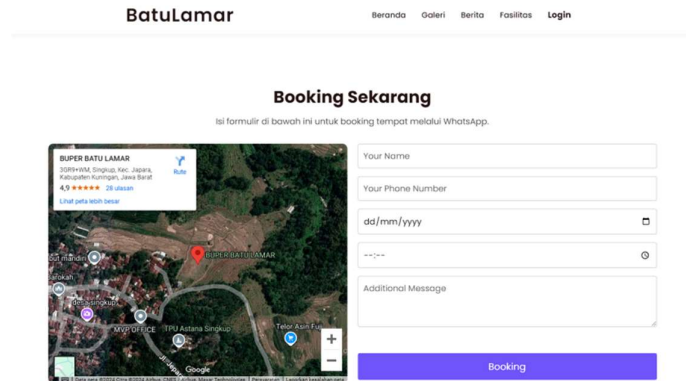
BatuLamar

Beranda Galeri Berita Fasilitas Login

Booking Sekarang

Isi formulir di bawah ini untuk booking tempat melalui WhatsApp.

BUPER BATU LAMAR
3GR9+WM, Singkup, Kec. Japara, Kabupaten Kuningan, Jawa Barat
4,9 ★★★★★ 28 ulasan
Rute
Lihat peta lebih besar

BUPER BATU LAMAR
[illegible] mandiri
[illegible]
des Singkup
MVP OFFICE
TPU Astana Singkup
Telor Asin Fu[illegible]
Google
+
−
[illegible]

Your Name
Your Phone Number
dd/mm/yyyy
--:--
Additional Message

Booking